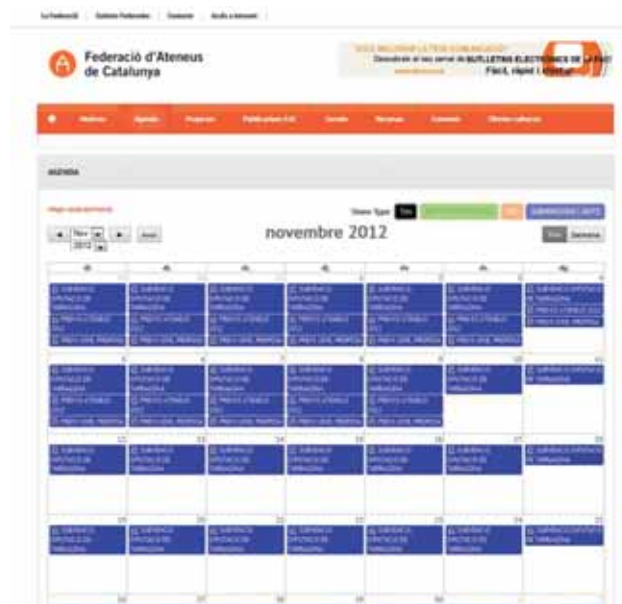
La Federació | Entitats Federades | Contacte | Accés a intranet

Federació d'Ateneus de Catalunya

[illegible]
Descobreix el nou servei de BUTLLETINS ELECTRÒNICS DE LA FAC!
Fàcil, ràpid i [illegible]

Inici | Notícies | Agenda | Projectes | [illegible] | Serveis | Recursos | Contacte | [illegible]

AGENDA

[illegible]

Event Type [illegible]

Nov 2012 | Avui

novembre 2012

Mes | Setmana

| dl. | dt. | dc. | dj. | dv. | ds. | dg. |
|---|---|---|---|---|---|---|
| 29 | 30 | 31 | 1 | 2 | 3 | 4 |
| 5 | 6 | 7 | 8 | 9 | 10 | 11 |
| 12 | 13 | 14 | 15 | 16 | 17 | 18 |
| 19 | 20 | 21 | 22 | 23 | 24 | 25 |
| 26 | 27 | 28 | 29 | 30 | 1 | 2 |

SUBHASTA EXPOSICIÓ DE TARRAGONA
PREMIS ATENEUS 2012
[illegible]